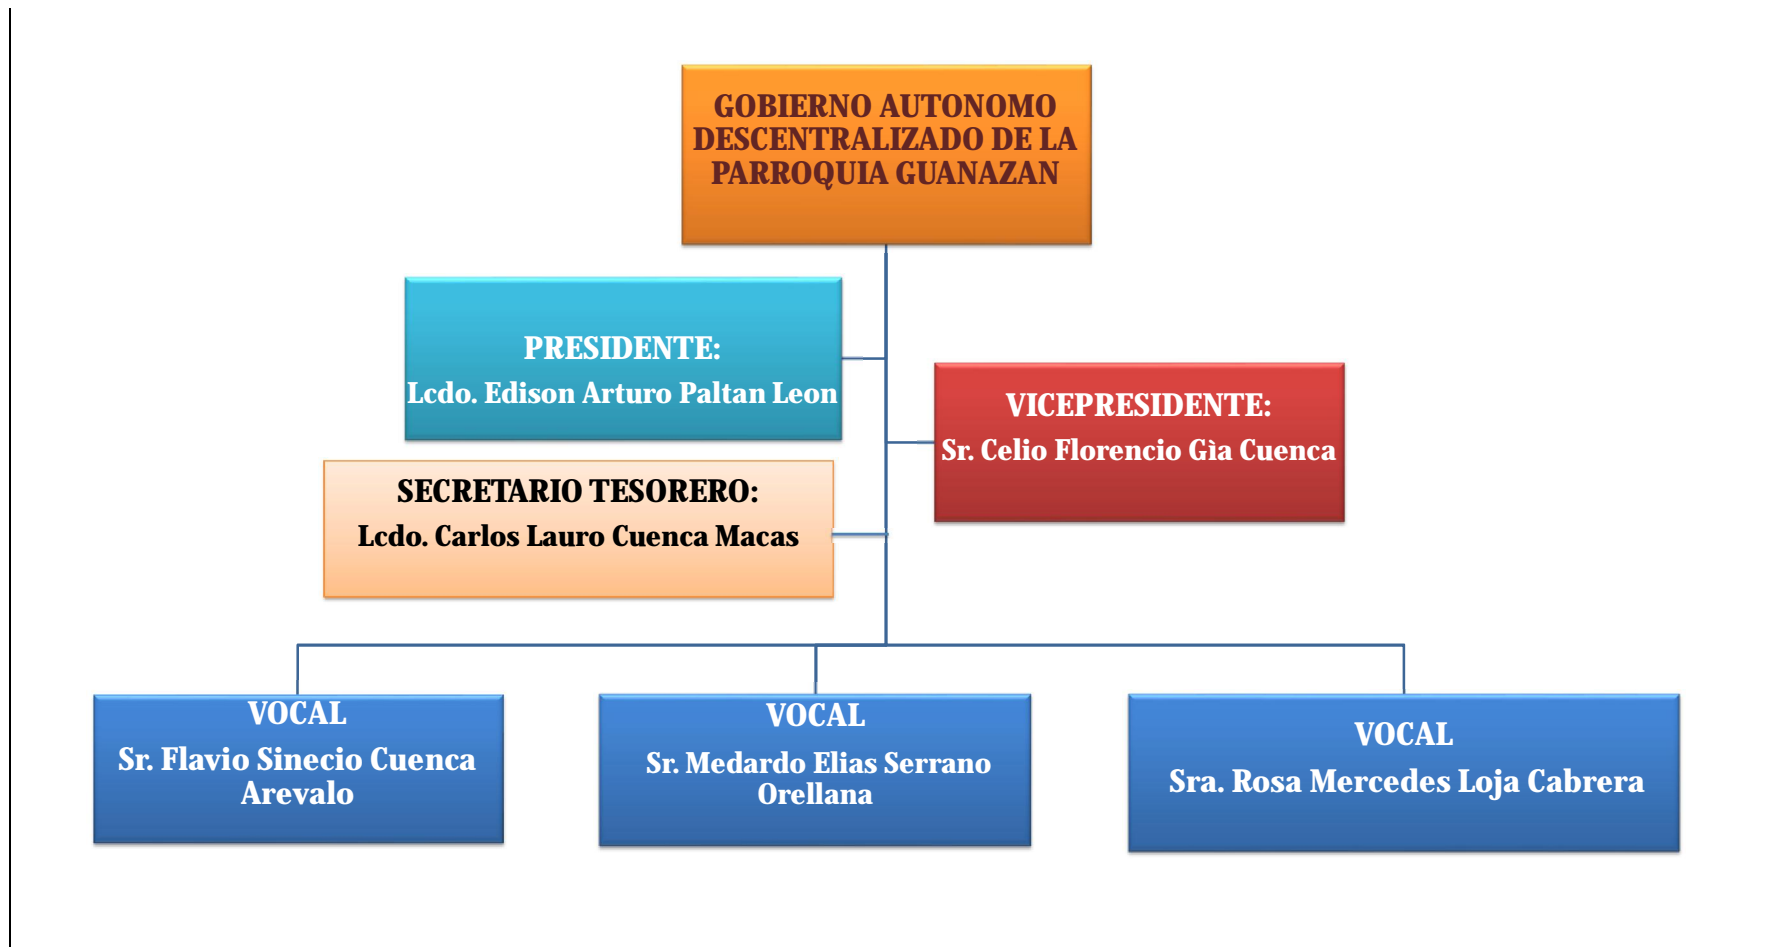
GOBIERNO AUTONOMO DESCENTRALIZADO DE LA PARROQUIA GUANAZAN

PRESIDENTE:
Lcdo. Edison Arturo Paltan Leon

VICEPRESIDENTE:
Sr. Celio Florencio Gìa Cuenca

SECRETARIO TESORERO:
Lcdo. Carlos Lauro Cuenca Macas

VOCAL
Sr. Flavio Sinecio Cuenca Arevalo

VOCAL
Sr. Medardo Elias Serrano Orellana

VOCAL
Sra. Rosa Mercedes Loja Cabrera